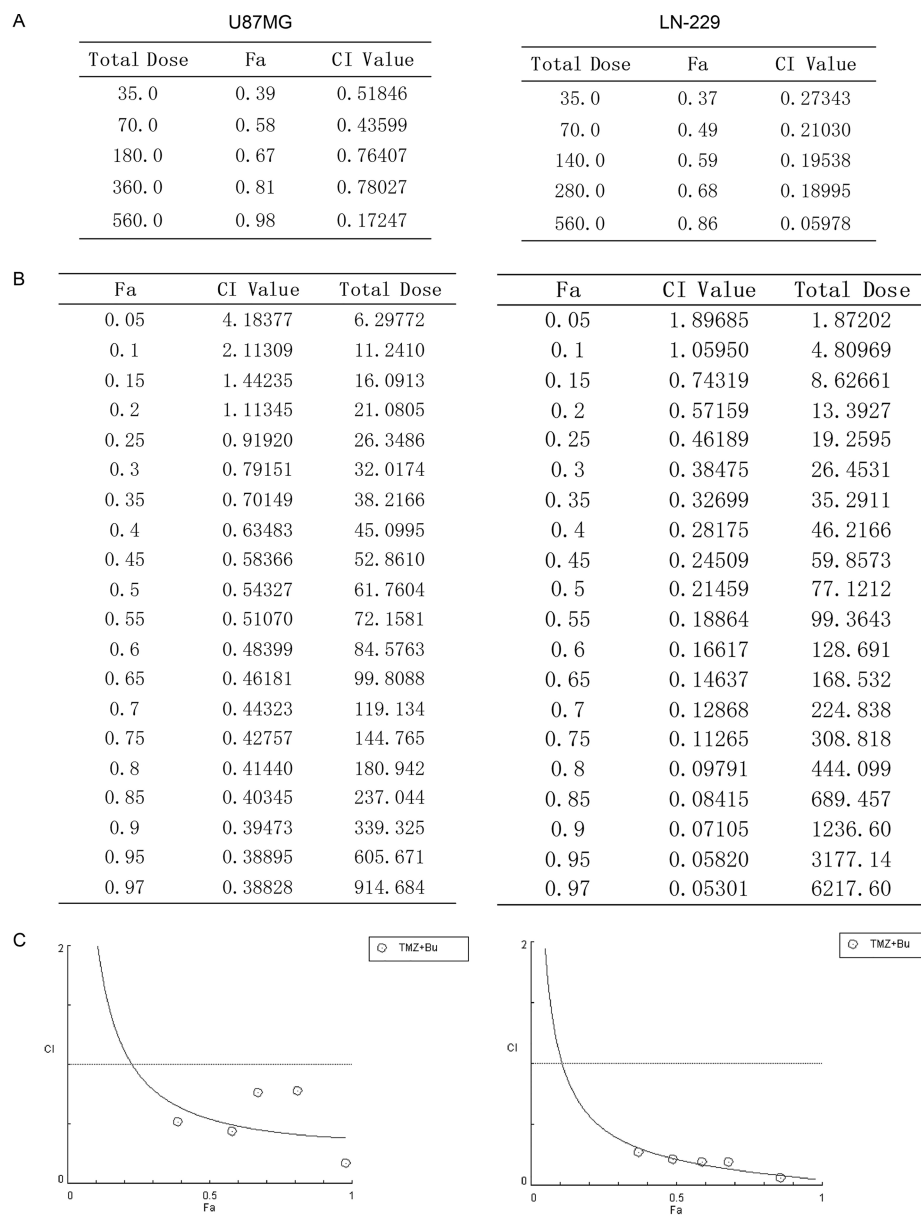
A

U87MG

| Total Dose | Fa | CI Value |
|---|---|---|
| 35.0 | 0.39 | 0.51846 |
| 70.0 | 0.58 | 0.43599 |
| 180.0 | 0.67 | 0.76407 |
| 360.0 | 0.81 | 0.78027 |
| 560.0 | 0.98 | 0.17247 |

LN-229

| Total Dose | Fa | CI Value |
|---|---|---|
| 35.0 | 0.37 | 0.27343 |
| 70.0 | 0.49 | 0.21030 |
| 140.0 | 0.59 | 0.19538 |
| 280.0 | 0.68 | 0.18995 |
| 560.0 | 0.86 | 0.05978 |

B

| Fa | CI Value | Total Dose |
|---|---|---|
| 0.05 | 4.18377 | 6.29772 |
| 0.1 | 2.11309 | 11.2410 |
| 0.15 | 1.44235 | 16.0913 |
| 0.2 | 1.11345 | 21.0805 |
| 0.25 | 0.91920 | 26.3486 |
| 0.3 | 0.79151 | 32.0174 |
| 0.35 | 0.70149 | 38.2166 |
| 0.4 | 0.63483 | 45.0995 |
| 0.45 | 0.58366 | 52.8610 |
| 0.5 | 0.54327 | 61.7604 |
| 0.55 | 0.51070 | 72.1581 |
| 0.6 | 0.48399 | 84.5763 |
| 0.65 | 0.46181 | 99.8088 |
| 0.7 | 0.44323 | 119.134 |
| 0.75 | 0.42757 | 144.765 |
| 0.8 | 0.41440 | 180.942 |
| 0.85 | 0.40345 | 237.044 |
| 0.9 | 0.39473 | 339.325 |
| 0.95 | 0.38895 | 605.671 |
| 0.97 | 0.38828 | 914.684 |

| Fa | CI Value | Total Dose |
|---|---|---|
| 0.05 | 1.89685 | 1.87202 |
| 0.1 | 1.05950 | 4.80969 |
| 0.15 | 0.74319 | 8.62661 |
| 0.2 | 0.57159 | 13.3927 |
| 0.25 | 0.46189 | 19.2595 |
| 0.3 | 0.38475 | 26.4531 |
| 0.35 | 0.32699 | 35.2911 |
| 0.4 | 0.28175 | 46.2166 |
| 0.45 | 0.24509 | 59.8573 |
| 0.5 | 0.21459 | 77.1212 |
| 0.55 | 0.18864 | 99.3643 |
| 0.6 | 0.16617 | 128.691 |
| 0.65 | 0.14637 | 168.532 |
| 0.7 | 0.12868 | 224.838 |
| 0.75 | 0.11265 | 308.818 |
| 0.8 | 0.09791 | 444.099 |
| 0.85 | 0.08415 | 689.457 |
| 0.9 | 0.07105 | 1236.60 |
| 0.95 | 0.05820 | 3177.14 |
| 0.97 | 0.05301 | 6217.60 |

C

TMZ+Bu
2
CI
0
0 0.5 1
Fa

TMZ+Bu
2
CI
0
0 0.5 1
Fa